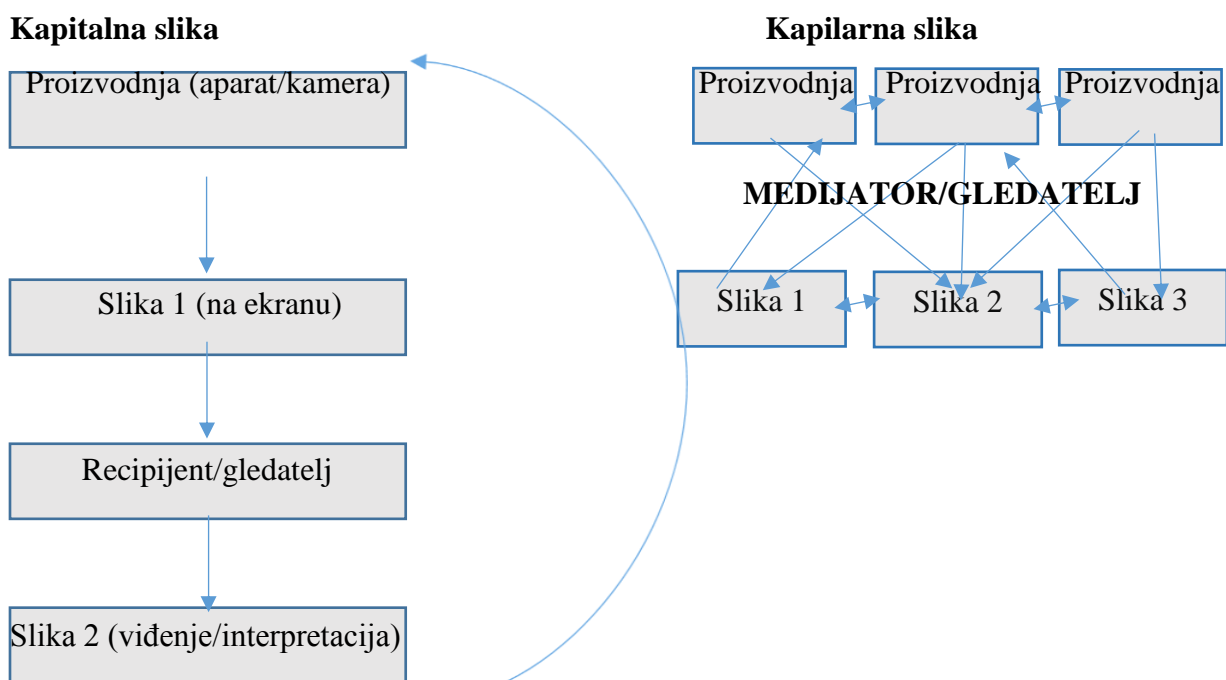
**Kapitalna slika**

Proizvodnja (aparat/kamera)

Slika 1 (na ekranu)

Recipijent/gledatelj

Slika 2 (viđenje/interpretacija)

**Kapilarna slika**

Proizvodnja

Proizvodnja

Proizvodnja

**MEDIJATOR/GLEDATELJ**

Slika 1

Slika 2

Slika 3